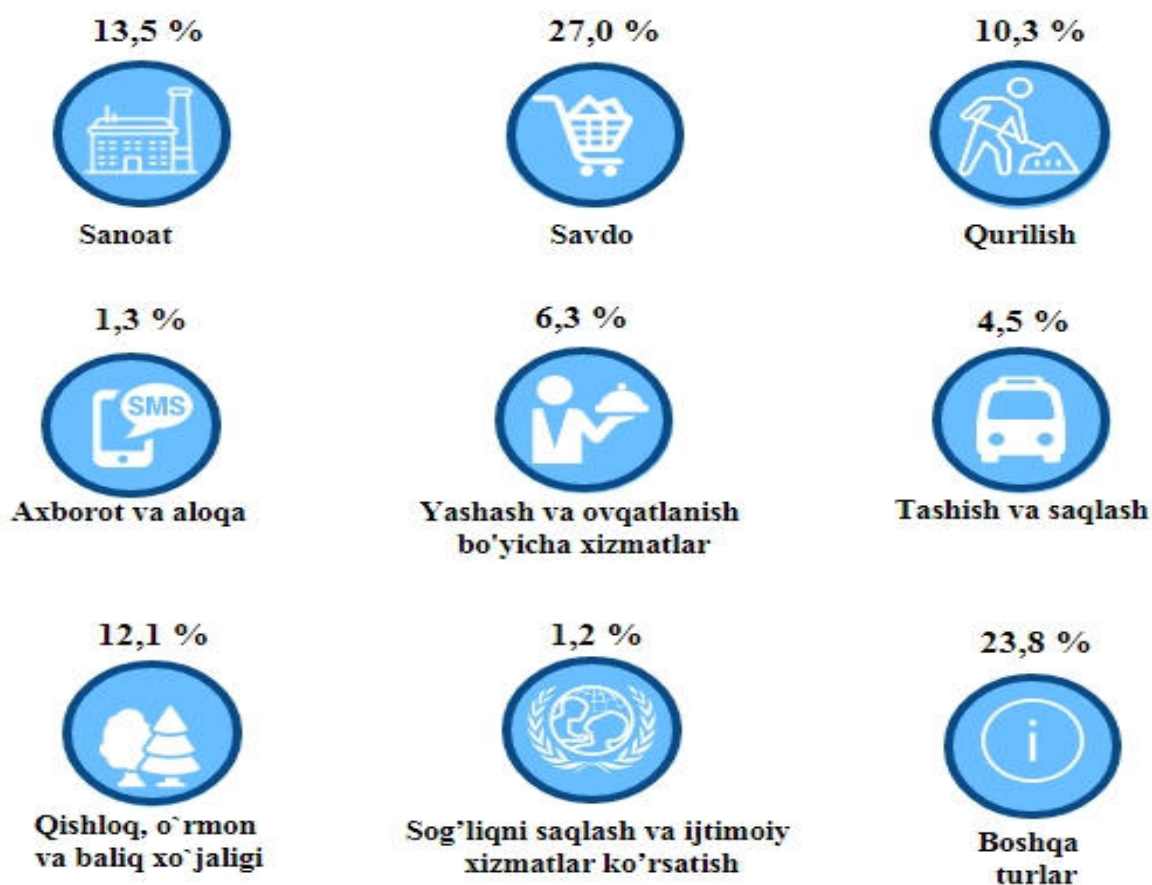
13,5 %

Sanoat

27,0 %

Savdo

10,3 %

Qurilish

1,3 %

SMS

Axborot va aloqa

6,3 %

Yashash va ovqatlanish bo'yicha xizmatlar

4,5 %

Tashish va saqlash

12,1 %

Qishloq, o`rmon va baliq xo`jaligi

1,2 %

Sog'liqni saqlash va ijtimoiy xizmatlar ko'rsatish

23,8 %

i

Boshqa turlar